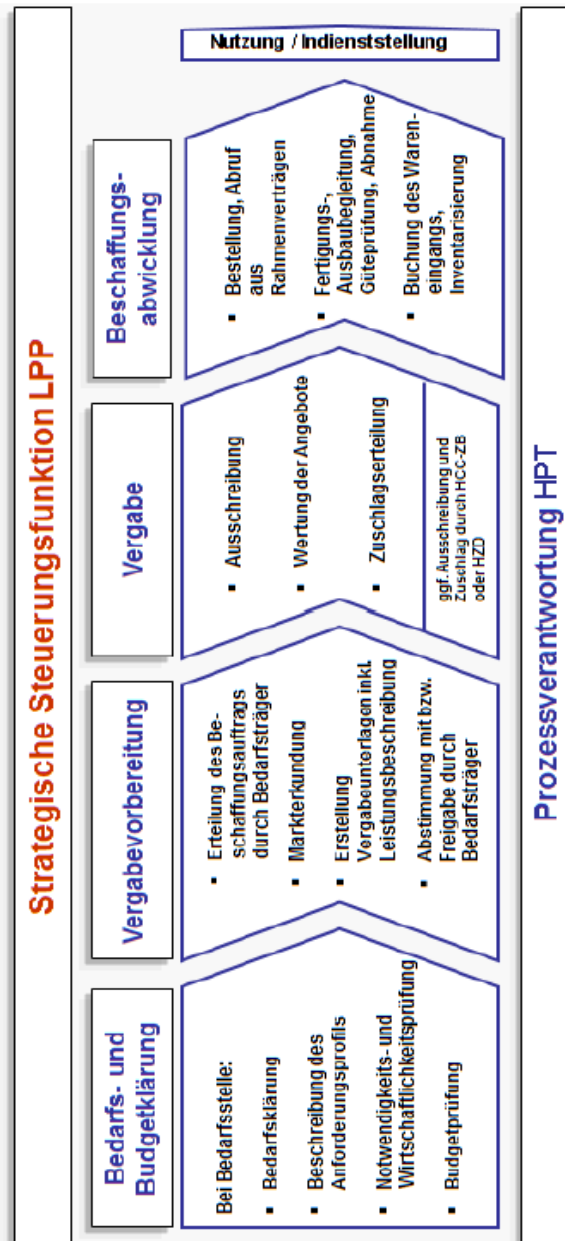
Strategische Steuerungsfunktion LPP

Bedarfs- und Budgetklärung

Bei Bedarfsstelle:
- Bedarfsklärung
- Beschreibung des Anforderungsprofils
- Notwendigkeits- und Wirtschaftlichkeitsprüfung
- Budgetprüfung

Vergabevorbereitung

- Erteilung des Beschaffungsauftrags durch Bedarfsträger
- Markterkundung
- Erstellung Vergabeunterlagen inkl. Leistungsbeschreibung
- Abstimmung mit bzw. Freigabe durch Bedarfsträger

Vergabe

- Ausschreibung
- Wertung der Angebote
- Zuschlagserteilung

ggf. Ausschreibung und Zuschlag durch HCC-ZB oder HZD

Beschaffungsabwicklung

- Bestellung, Abruf aus Rahmenverträgen
- Fertigungs-, Ausbaubegleitung, Güteprüfung, Abnahme
- Buchung des Wareneingangs, Inventarisierung

Nutzung / Indienststellung

Prozessverantwortung HPT